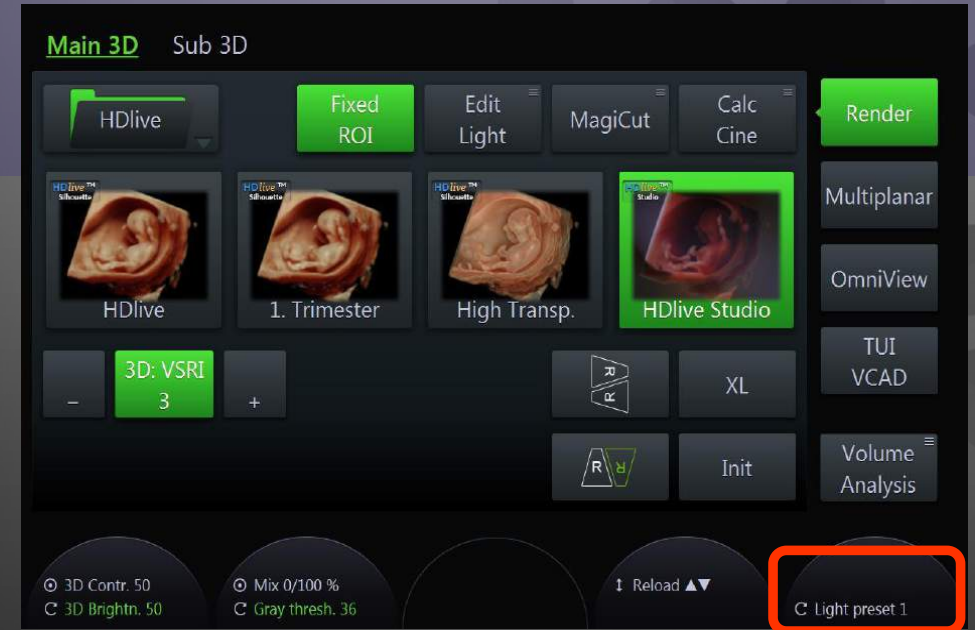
Main 3D Sub 3D

HDlive

Fixed ROI

Edit Light

MagiCut

Calc Cine

Render

HDlive™ Silhouette
HDlive

HDlive™ Silhouette
1. Trimester

HDlive™ Silhouette
High Transp.

HDlive™ Studio
HDlive Studio

Multiplanar

OmniView

TUI VCAD

–

3D: VSRI 3

+

R R

XL

R R

Init

Volume Analysis

3D Contr. 50
3D Brightn. 50

Mix 0/100 %
Gray thresh. 36

Reload ▲▼

Light preset 1